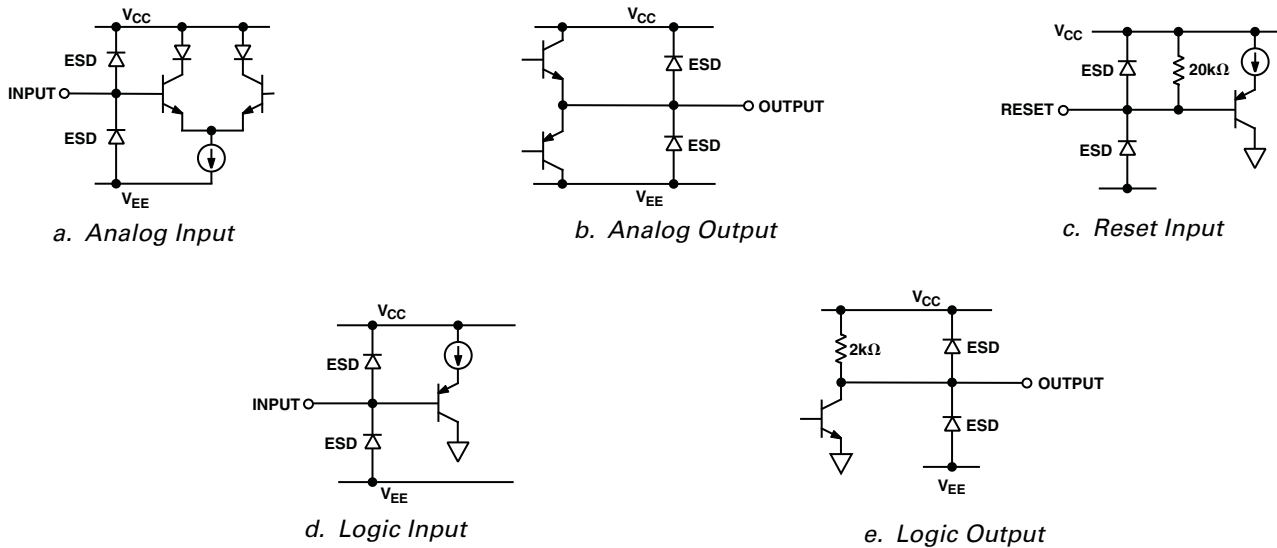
$V_{CC}$
ESD
INPUT
ESD
$V_{EE}$
a. Analog Input

$V_{CC}$
ESD
OUTPUT
ESD
$V_{EE}$
b. Analog Output

$V_{CC}$
ESD
20kΩ
RESET
ESD
c. Reset Input

$V_{CC}$
ESD
INPUT
ESD
$V_{EE}$
d. Logic Input

$V_{CC}$
2kΩ
ESD
OUTPUT
ESD
$V_{EE}$
e. Logic Output